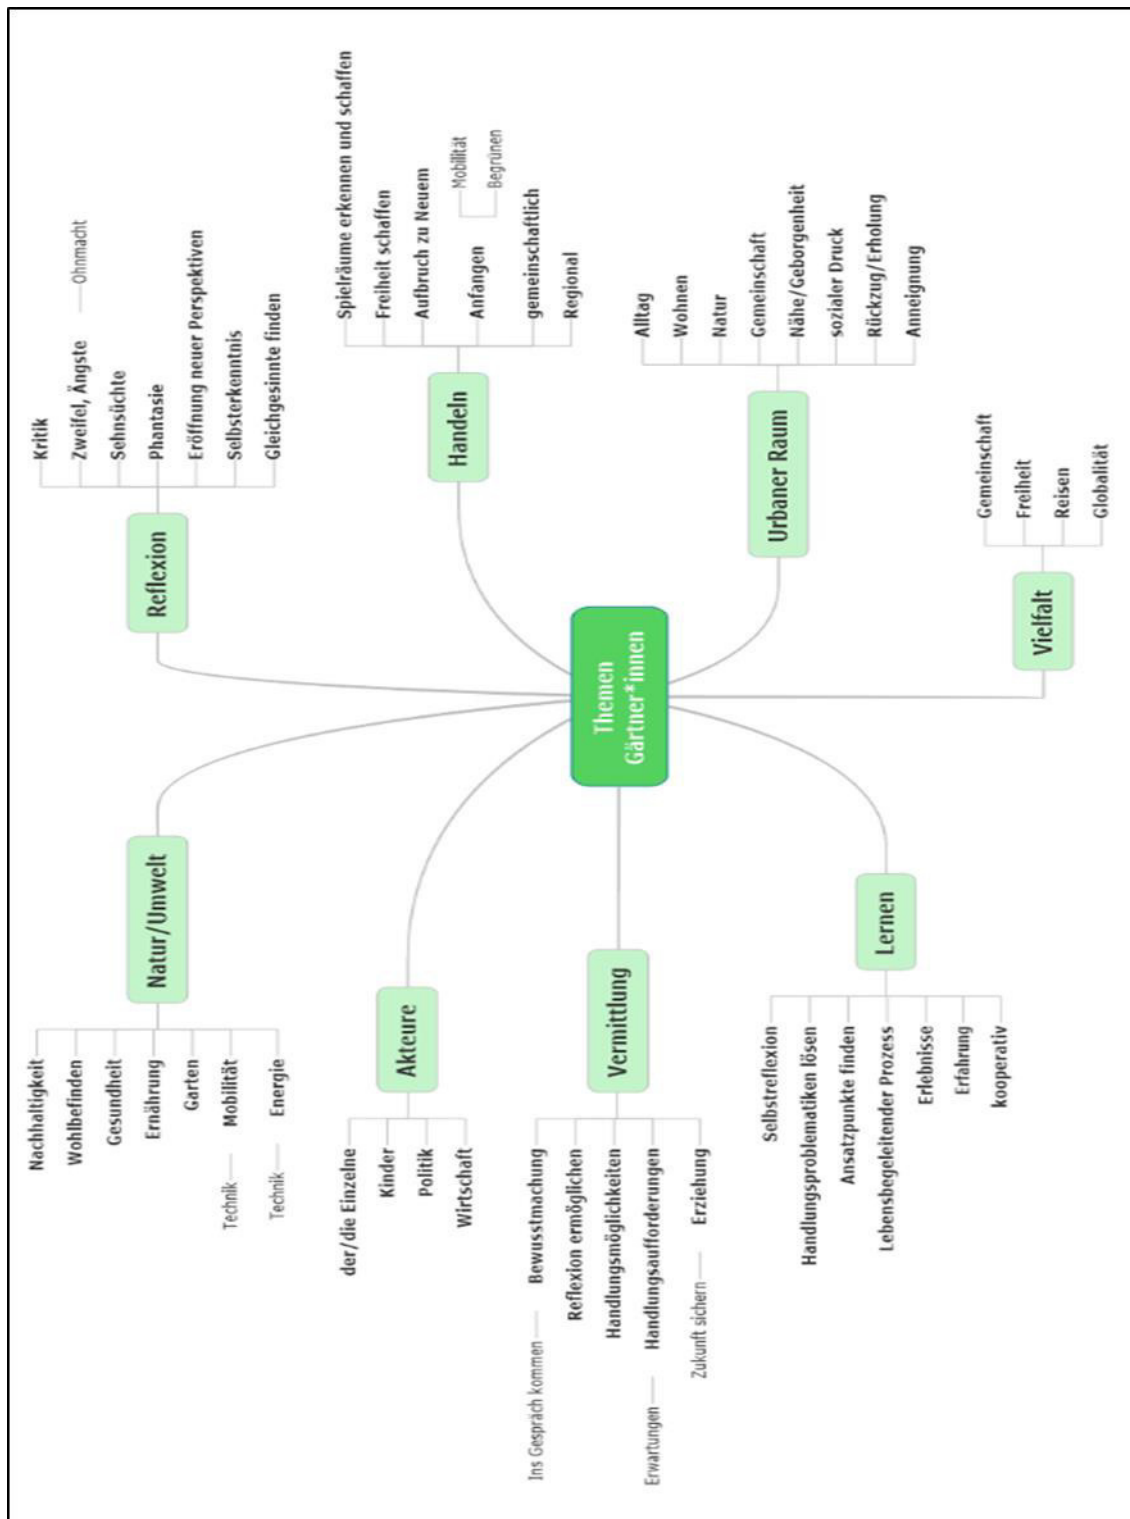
Themen Gärtner*innen

Reflexion
Kritik
Zweifel, Ängste
Ohnmacht
Sehnsüchte
Phantasie
Eröffnung neuer Perspektiven
Selbsterkenntnis
Gleichgesinnte finden

Handeln
Spielräume erkennen und schaffen
Freiheit schaffen
Aufbruch zu Neuem
Anfangen
Mobilität
Begrünen
gemeinschaftlich
Regional

Urbaner Raum
Alltag
Wohnen
Natur
Gemeinschaft
Nähe/Geborgenheit
sozialer Druck
Rückzug/Erholung
Aneignung

Vielfalt
Gemeinschaft
Freiheit
Reisen
Globalität

Natur/Umwelt
Nachhaltigkeit
Wohlbefinden
Gesundheit
Ernährung
Garten
Mobilität
Technik
Energie
Technik

Akteure
der/die Einzelne
Kinder
Politik
Wirtschaft

Vermittlung
Bewusstmachung
Ins Gespräch kommen
Reflexion ermöglichen
Handlungsmöglichkeiten
Handlungsaufforderungen
Erwartungen
Erziehung
Zukunft sichern

Lernen
Selbstreflexion
Handlungsproblematiken lösen
Ansatzpunkte finden
Lebensbegleitender Prozess
Erlebnisse
Erfahrung
kooperativ